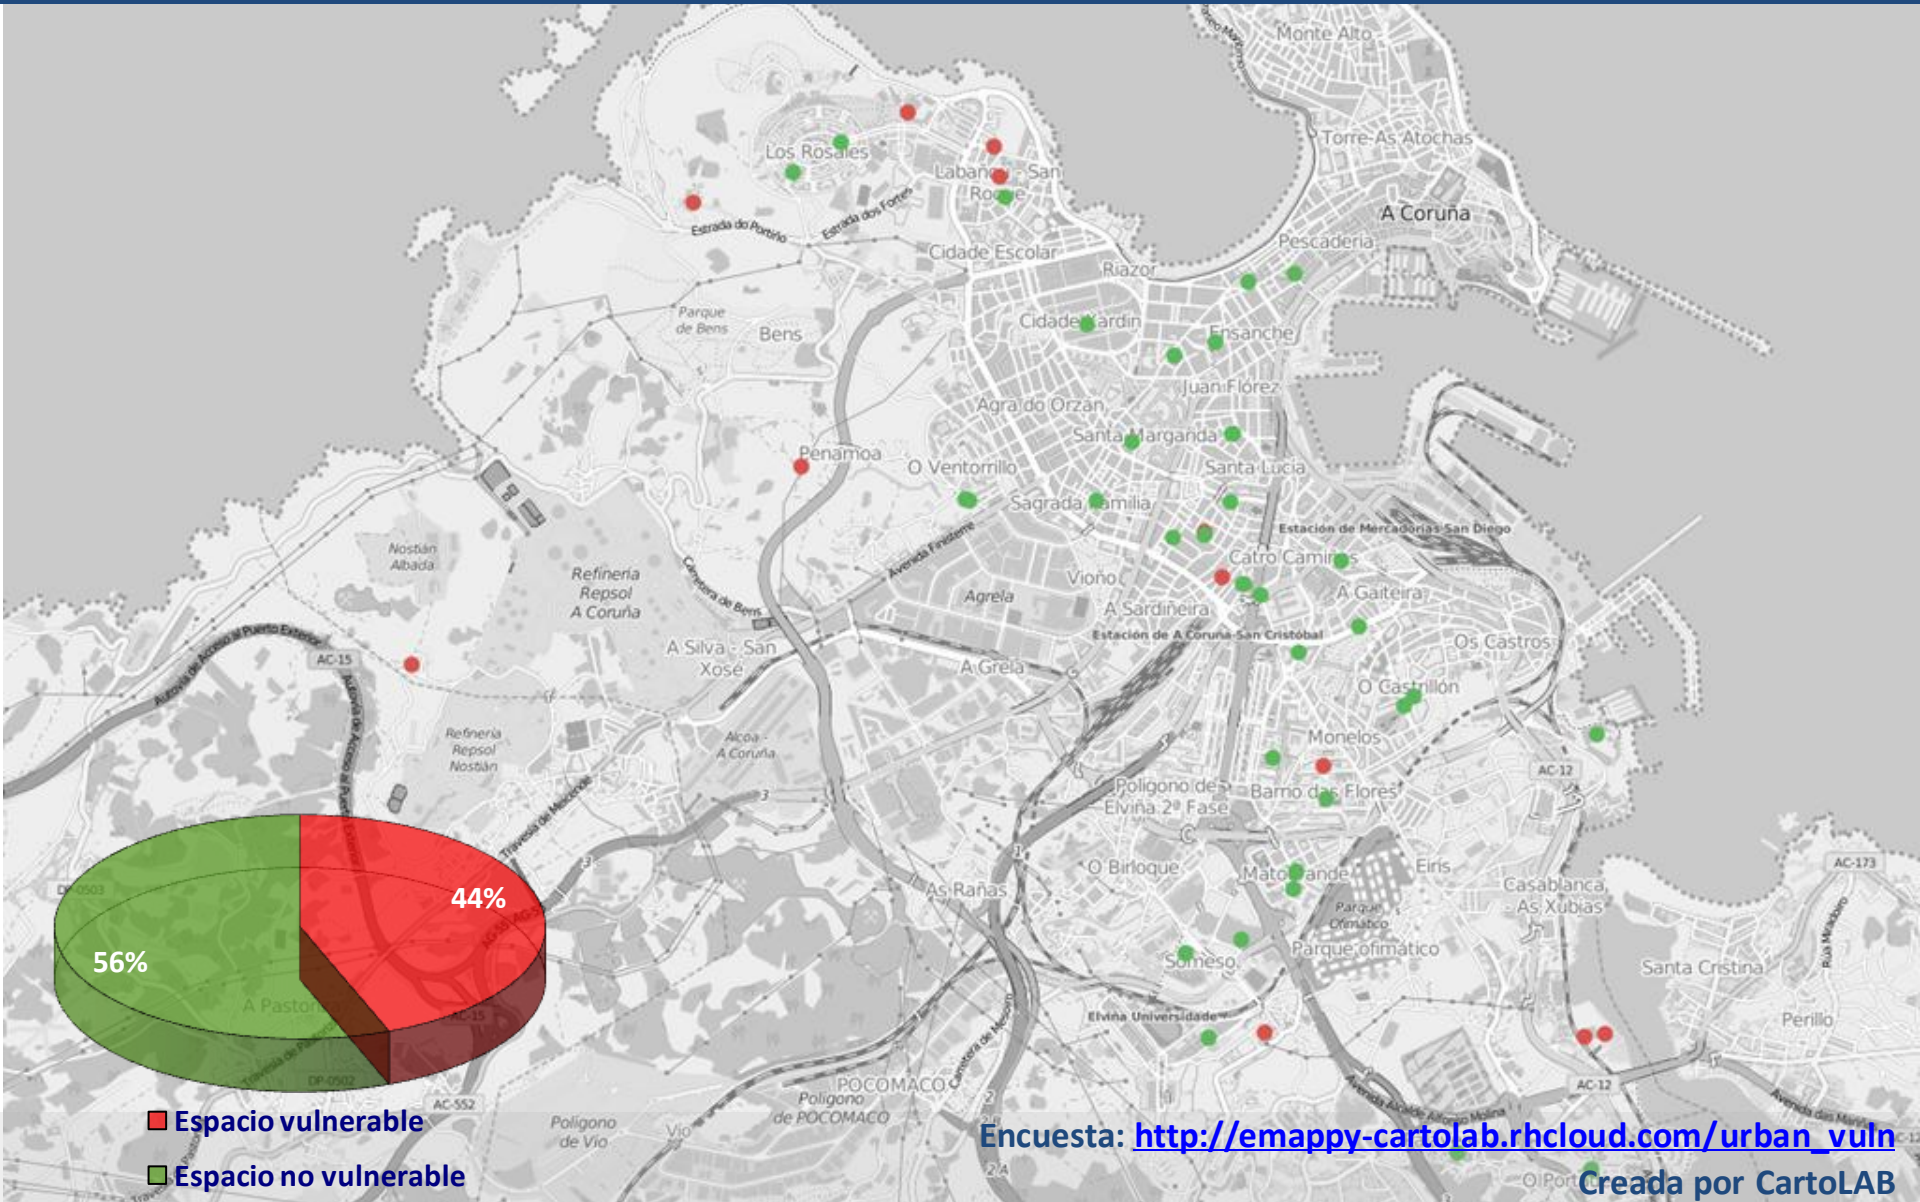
Monte Alto
Torre-As Atochas
A Coruña
Pescadería
Los Rosales
Labañou - San Roque
Estrada do Portiño
Estrada dos Fortes
Cidade Escolar
Riazor
Cidade Xardín
Ensanche
Parque de Bens
Bens
Juan Flórez
Agra do Orzán
Santa Margarida
Santa Lucía
Penamoa
O Ventorrillo
Sagrada Familia
Estación de Mercadorías San Diego
Catro Camiños
Nostián Albada
Refinería Repsol A Coruña
Carretera de Bens
Avenida Finisterre
Agrela
Vioño
A Gaiteira
A Sardiñeira
Estación de A Coruña-San Cristóbal
Os Castros
Autovía de Acceso al Puerto Exterior
AC-15
A Silva - San Xosé
A Grela
O Castrillón
Refinería Repsol Nostián
Alcoa - A Coruña
Monelos
AC-12
Polígono de Elviña 2ª Fase
Barrio das Flores
Travesía de Meicende
O Birloque
Matogrande
Eirís
AC-173
As Rañas
Casablanca - As Xubias
Parque Ofimático
Parque ofimático
Someso
Santa Cristina
Perillo
Elviña Universidade
POCOMACO
Polígono de POCOMACO
Polígono de Vío
Vío
AC-552
AC-12
44%
56%
A Pastoriza
Espacio vulnerable
Espacio no vulnerable
Encuesta: http://emappy-cartolab.rhcloud.com/urban_vuln
Creada por CartoLAB